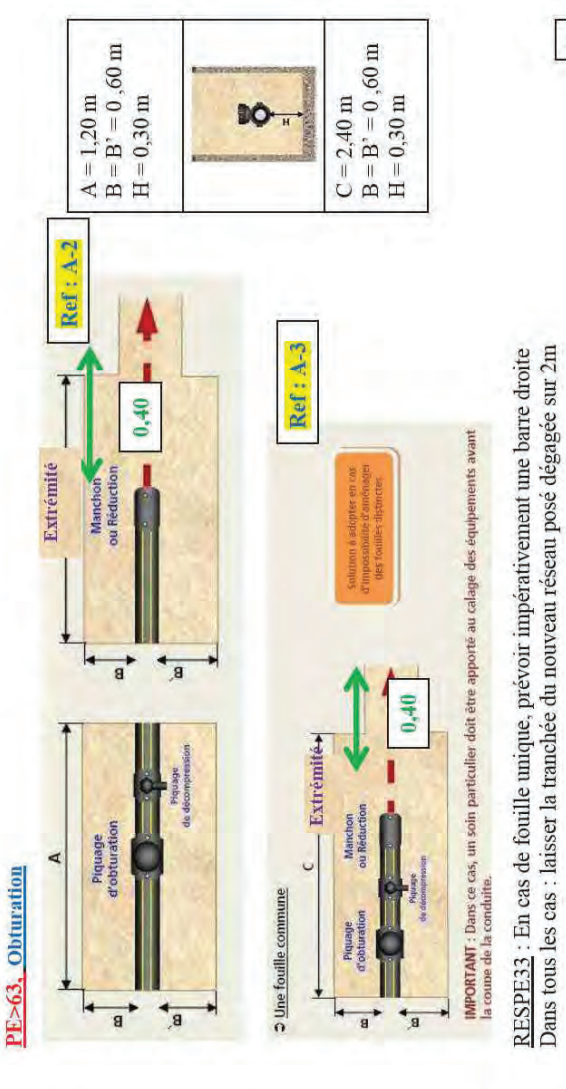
PE>63. Obturation

A

Piquage d'obturation

Piquage de décompression

B

B'

Extrémité

Manchon ou Réduction

B

B'

0,40

Ref : A-2

A = 1,20 m
B = B' = 0 ,60 m
H = 0,30 m

H

C = 2,40 m
B = B' = 0 ,60 m
H = 0,30 m

➲ Une fouille commune

C

Piquage d'obturation

Piquage de décompression

Manchon ou Réduction

Extrémité

B

B'

0,40

Ref : A-3

Solution à adopter en cas d'impossibilité d'aménager des fouilles distinctes.

IMPORTANT : Dans ce cas, un soin particulier doit être apporté au calage des équipements avant la coupe de la conduite.

RESPE33 : En cas de fouille unique, prévoir impérativement une barre droite
Dans tous les cas : laisser la tranchée du nouveau réseau posé dégagée sur 2m